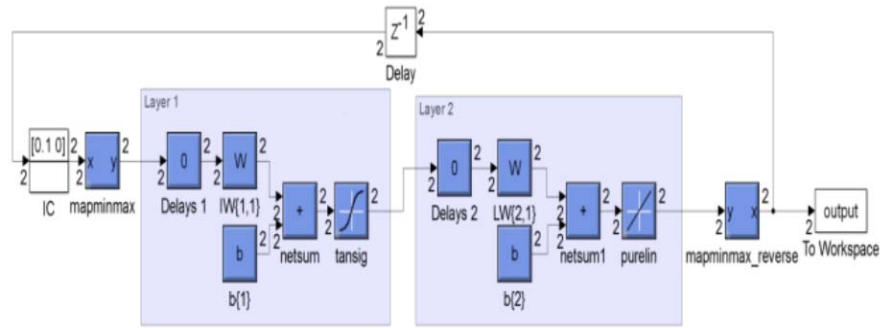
2 $Z^{-1}$ 2
Delay

Layer 1

2 [0.1 0] 2
2
IC

2 x y 2
mapminmax

2 0 2
Delays 1

W 2
IW{1,1}

2 b 2
b{1}

2 + 2
2
netsum

2 2
tansig

Layer 2

2 0 2
Delays 2

2 W 2
LW{2,1}

2 b 2
b{2}

2 + 2
2
netsum1

2 2
purelin

2 y x 2
2
mapminmax_reverse

output
2
To Workspace